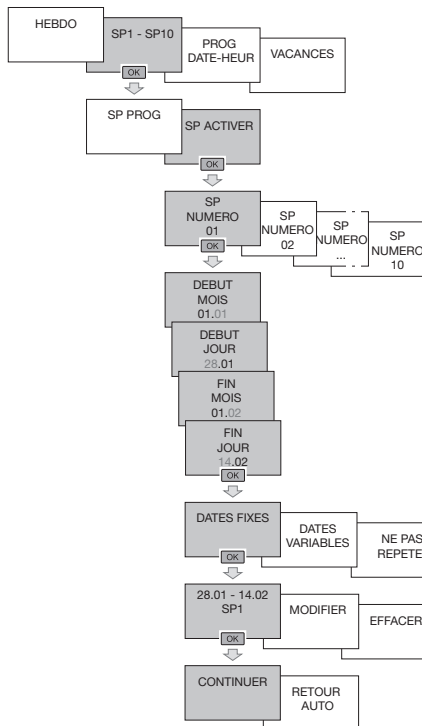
HEBDO

SP1 - SP10

PROG DATE-HEUR

VACANCES

OK

SP PROG

SP ACTIVER

OK

SP NUMERO 01

OK

SP NUMERO 02

SP NUMERO ...

SP NUMERO 10

DEBUT MOIS 01.01

DEBUT JOUR 28.01

FIN MOIS 01.02

FIN JOUR 14.02

OK

DATES FIXES

DATES VARIABLES

NE PAS REPETE

OK

28.01 - 14.02 SP1

MODIFIER

EFFACER

OK

CONTINUER

RETOUR AUTO